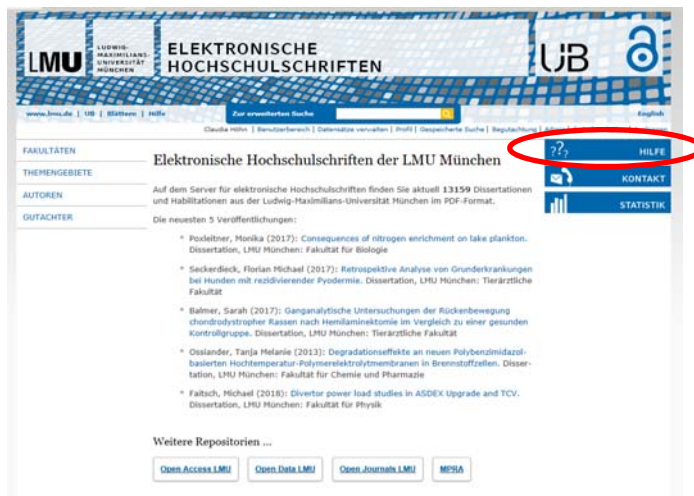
LMU LUDWIG-MAXIMILIANS-UNIVERSITÄT MÜNCHEN

ELEKTRONISCHE HOCHSCHULSCHRIFTEN

UB

www.lmu.de | UB | Blättern | Hilfe

Zur erweiterten Suche

English

Claudia Höhn | Benutzerbereich | Datensätze verwalten | Profil | Gespeicherte Suche | Begutachtung | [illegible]

FAKULTÄTEN

THEMENGEBIETE

AUTOREN

GUTACHTER

Elektronische Hochschulschriften der LMU München

Auf dem Server für elektronische Hochschulschriften finden Sie aktuell 13159 Dissertationen und Habilitationen aus der Ludwig-Maximilians-Universität München im PDF-Format.

Die neuesten 5 Veröffentlichungen:

Poxleitner, Monika (2017): Consequences of nitrogen enrichment on lake plankton. Dissertation, LMU München: Fakultät für Biologie

Seckerdieck, Florian Michael (2017): Retrospektive Analyse von Grunderkrankungen bei Hunden mit rezidivierender Pyodermie. Dissertation, LMU München: Tierärztliche Fakultät

Balmer, Sarah (2017): Ganganalytische Untersuchungen der Rückenbewegung chondrodystropher Rassen nach Hemilaminektomie im Vergleich zu einer gesunden Kontrollgruppe. Dissertation, LMU München: Tierärztliche Fakultät

Ossiander, Tanja Melanie (2013): Degradationseffekte an neuen Polybenzimidazol-basierten Hochtemperatur-Polymerelektrolytmembranen in Brennstoffzellen. Dissertation, LMU München: Fakultät für Chemie und Pharmazie

Faitsch, Michael (2018): Divertor power load studies in ASDEX Upgrade and TCV. Dissertation, LMU München: Fakultät für Physik

Weitere Repositorien ...

Open Access LMU

Open Data LMU

Open Journals LMU

MPRA

HILFE

KONTAKT

STATISTIK